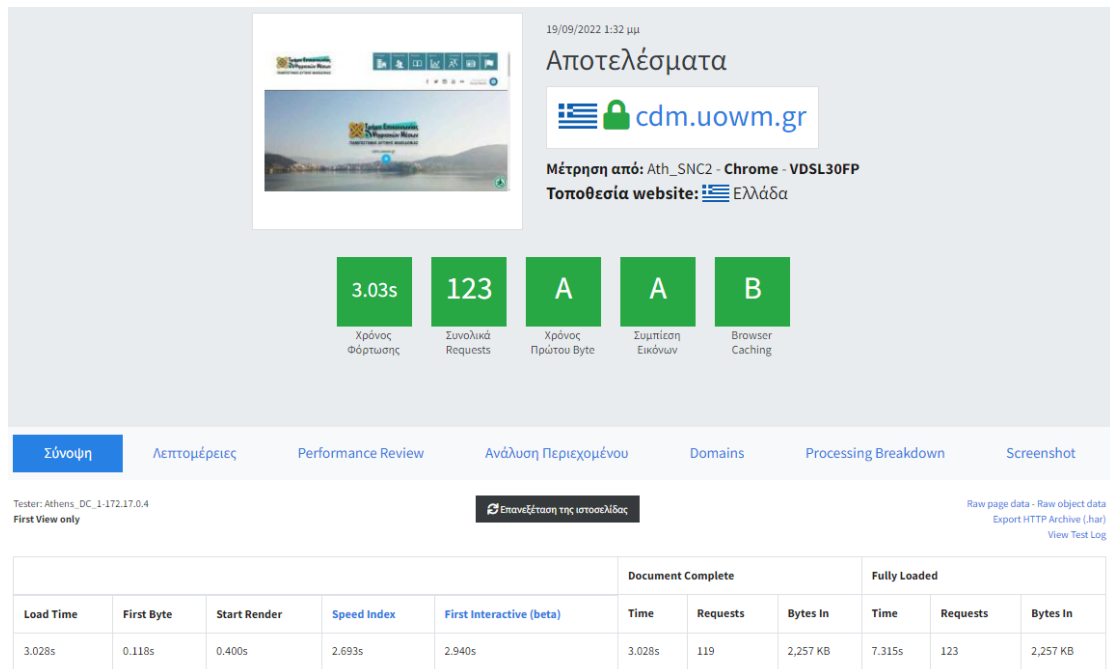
19/09/2022 1:32 μμ

Αποτελέσματα

cdm.uowm.gr

**Μέτρηση από:** Ath_SNC2 - **Chrome** - **VDSL30FP**
**Τοποθεσία website:** Ελλάδα

3.03s
Χρόνος Φόρτωσης

123
Συνολικά Requests

A
Χρόνος Πρώτου Byte

A
Συμπίεση Εικόνων

B
Browser Caching

Σύνοψη | Λεπτομέρειες | Performance Review | Ανάλυση Περιεχομένου | Domains | Processing Breakdown | Screenshot

Tester: Athens_DC_1-172.17.0.4
First View only

Επανεξέταση της ιστοσελίδας

Raw page data - Raw object data
Export HTTP Archive (.har)
View Test Log

| | | | | | Document Complete | | | Fully Loaded | | |
|---|---|---|---|---|---|---|---|---|---|---|
| Load Time | First Byte | Start Render | Speed Index | First Interactive (beta) | Time | Requests | Bytes In | Time | Requests | Bytes In |
| 3.028s | 0.118s | 0.400s | 2.693s | 2.940s | 3.028s | 119 | 2,257 KB | 7.315s | 123 | 2,257 KB |